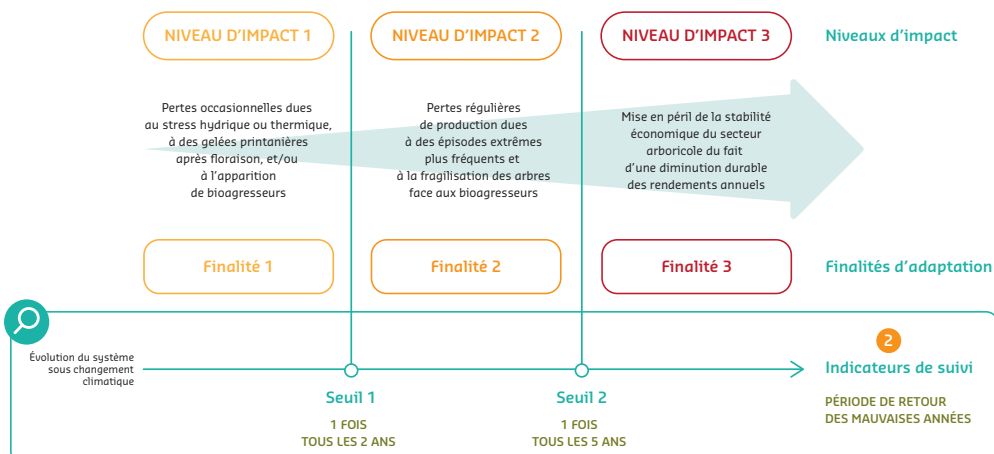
NIVEAU D'IMPACT 1

NIVEAU D'IMPACT 2

NIVEAU D'IMPACT 3

Niveaux d'impact

Pertes occasionnelles dues au stress hydrique ou thermique, à des gelées printanières après floraison, et/ou à l'apparition de bioagresseurs

Pertes régulières de production dues à des épisodes extrêmes plus fréquents et à la fragilisation des arbres face aux bioagresseurs

Mise en péril de la stabilité économique du secteur arboricole du fait d'une diminution durable des rendements annuels

Finalité 1

Finalité 2

Finalité 3

Finalités d'adaptation

Évolution du système sous changement climatique

2

Indicateurs de suivi

Seuil 1

1 FOIS TOUS LES 2 ANS

Seuil 2

1 FOIS TOUS LES 5 ANS

PÉRIODE DE RETOUR DES MAUVAISES ANNÉES